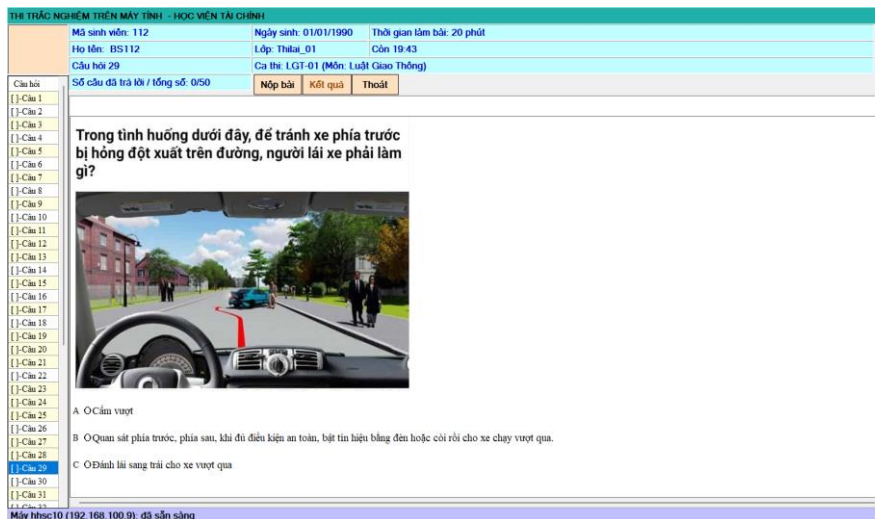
THI TRẮC NGHIỆM TRÊN MÁY TÍNH - HỌC VIỆN TÀI CHÍNH

| Mã sinh viên: 112 | Ngày sinh: 01/01/1990 | Thời gian làm bài: 20 phút |
|---|---|---|
| Họ tên: BS112 | Lớp: Thilai_01 | Còn 19:43 |
| Câu hỏi 29 | Ca thi: LGT-01 (Môn: Luật Giao Thông) | |
| Số câu đã trả lời / tổng số: 0/50 | | |

Nộp bài Kết quả Thoát

Câu hỏi
[ ]-Câu 1
[ ]-Câu 2
[ ]-Câu 3
[ ]-Câu 4
[ ]-Câu 5
[ ]-Câu 6
[ ]-Câu 7
[ ]-Câu 8
[ ]-Câu 9
[ ]-Câu 10
[ ]-Câu 11
[ ]-Câu 12
[ ]-Câu 13
[ ]-Câu 14
[ ]-Câu 15
[ ]-Câu 16
[ ]-Câu 17
[ ]-Câu 18
[ ]-Câu 19
[ ]-Câu 20
[ ]-Câu 21
[ ]-Câu 22
[ ]-Câu 23
[ ]-Câu 24
[ ]-Câu 25
[ ]-Câu 26
[ ]-Câu 27
[ ]-Câu 28
[ ]-Câu 29
[ ]-Câu 30
[ ]-Câu 31

Trong tình huống dưới đây, để tránh xe phía trước bị hỏng đột xuất trên đường, người lái xe phải làm gì?

A Cấm vượt

B Quan sát phía trước, phía sau, khi đủ điều kiện an toàn, bật tín hiệu bằng đèn hoặc còi rồi cho xe chạy vượt qua.

C Đánh lái sang trái cho xe vượt qua

Máy hhsc10 (192.168.100.9): đã sẵn sàng